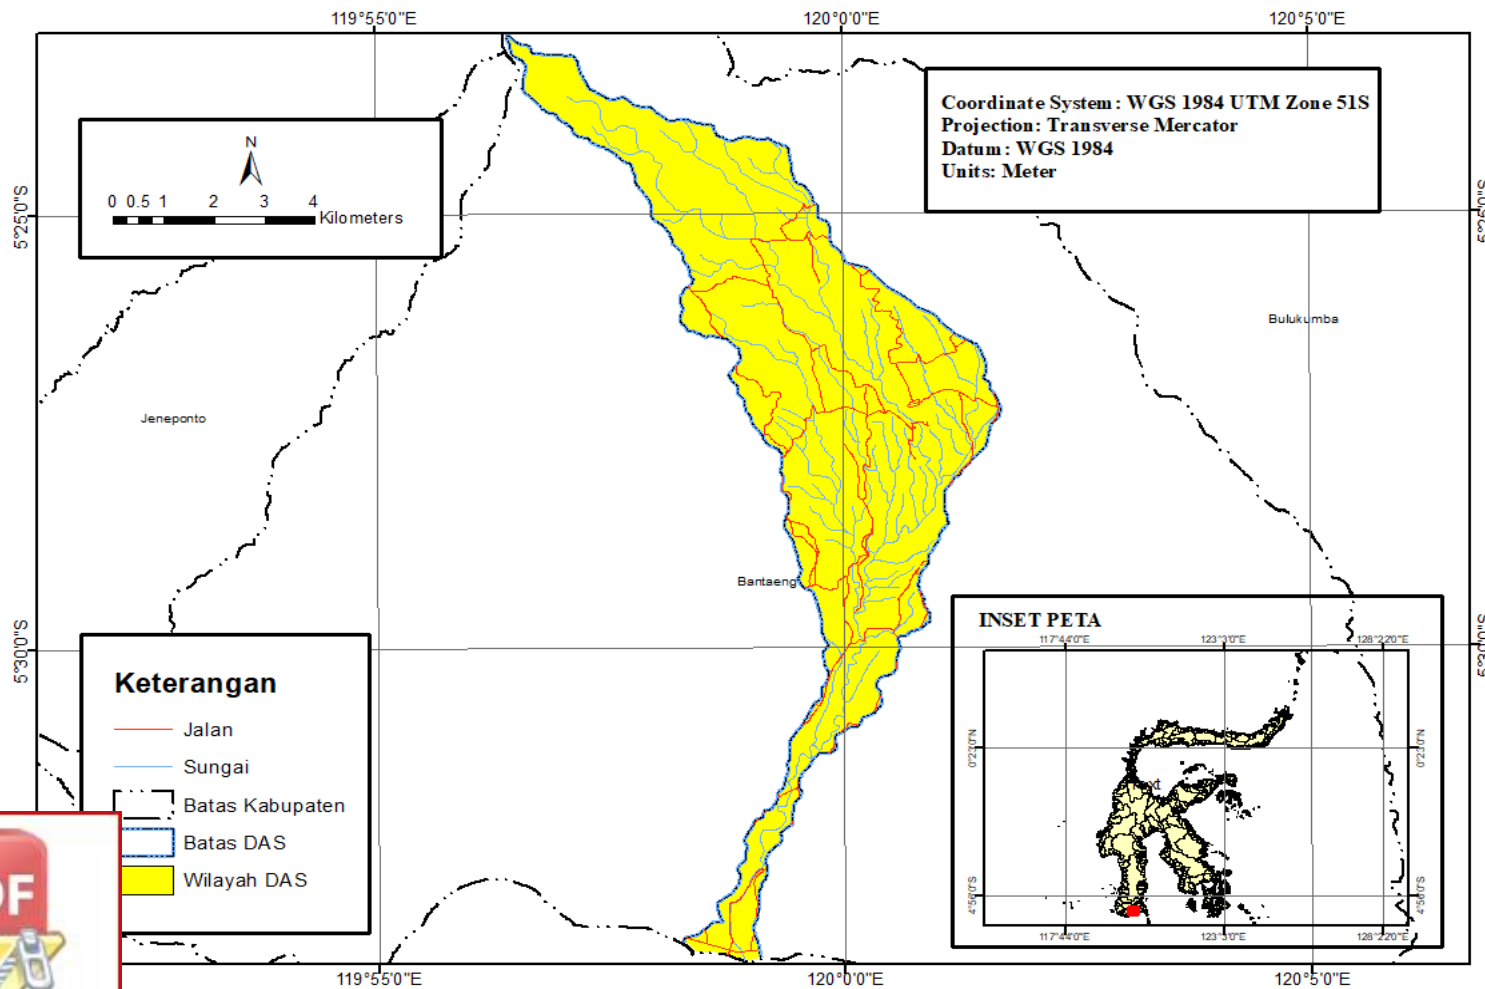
119°55'0"E
120°0'0"E
120°5'0"E

N

0 0.5 1 2 3 4 Kilometers

Coordinate System: WGS 1984 UTM Zone 51S
Projection: Transverse Mercator
Datum: WGS 1984
Units: Meter

5°25'0"S
5°25'0"S

Bulukumba

Jeneponto

Bantaeng

INSET PETA
117°44'0"E
123°3'0"E
128°22'20"E
0°23'0"N
0°23'0"N
4°56'0"S
4°56'0"S
117°44'0"E
123°3'0"E
128°22'20"E

5°30'0"S
5°30'0"S

Keterangan
Jalan
Sungai
Batas Kabupaten
Batas DAS
Wilayah DAS

DF

119°55'0"E
120°0'0"E
120°5'0"E